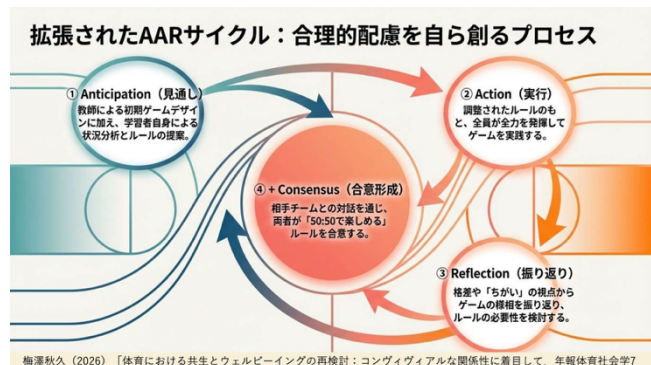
拡張されたAARサイクル：合理的配慮を自ら創るプロセス

① Anticipation（見通し）
教師による初期ゲームデザインに加え、学習者自身による状況分析とルールの提案。

② Action（実行）
調整されたルールのもと、全員が全力を発揮してゲームを実践する。

④ + Consensus（合意形成）
相手チームとの対話を通じ、両者が「50:50で楽しめる」ルールを合意する。

③ Reflection（振り返り）
格差や「ちがい」の視点からゲームの様相を振り返り、ルールの必要性を検討する。

梅澤秋久（2026）「体育における共生とウェルビーイングの再検討：コンヴィヴィアルな関係性に着目して」年報体育社会学7